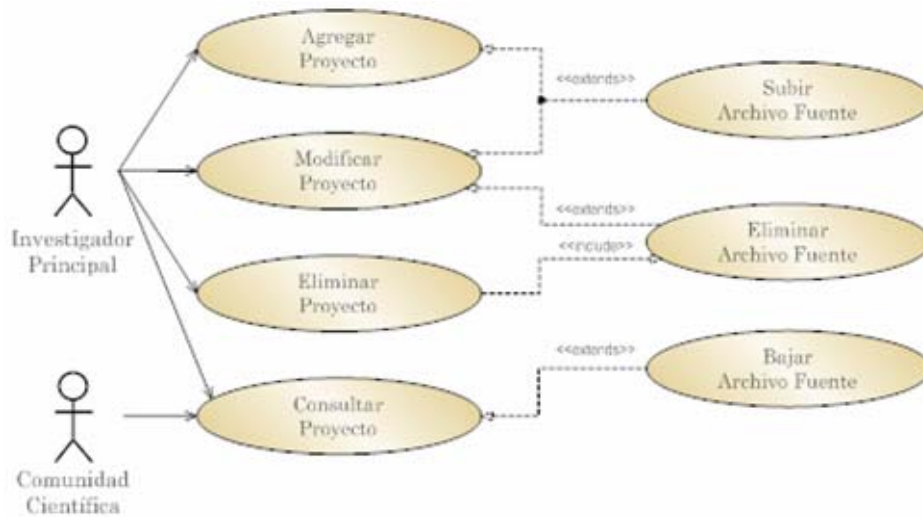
Agregar Proyecto

<<extends>>

Subir Archivo Fuente

Modificar Proyecto

<<extends>>

Investigador Principal

<<include>>

Eliminar Archivo Fuente

Eliminar Proyecto

<<extends>>

Bajar Archivo Fuente

Consultar Proyecto

Comunidad Científica